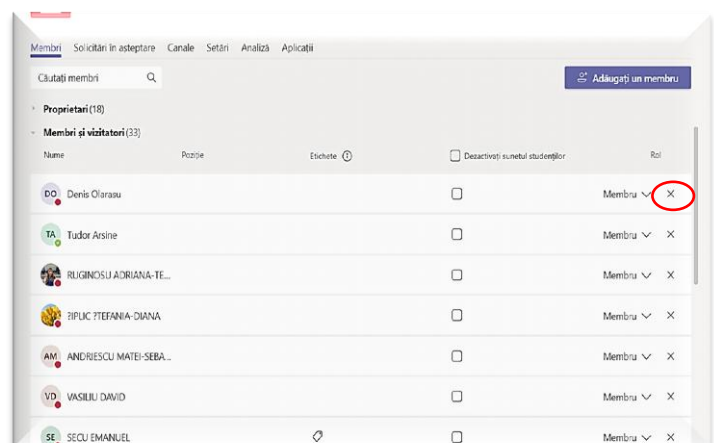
Membri Solicitări în așteptare Canale Setări Analiză Aplicații

Căutați membri

Adăugați un membru

Proprietari (18)

Membri și vizitatori (33)

| Nume | Poziție | Etichete | Dezactivați sunetul studenților | Rol |
|---|---|---|---|---|
| DO Denis Olarasu | | | | Membru × |
| TA Tudor Arsine | | | | Membru × |
| RUGINOSU ADRIANA-TE... | | | | Membru × |
| ?IPLIC ?TEFANIA-DIANA | | | | Membru × |
| AM ANDRIESCU MATEI-SEBA... | | | | Membru × |
| VD VASILIU DAVID | | | | Membru × |
| SE SECU EMANUEL | | | | Membru × |